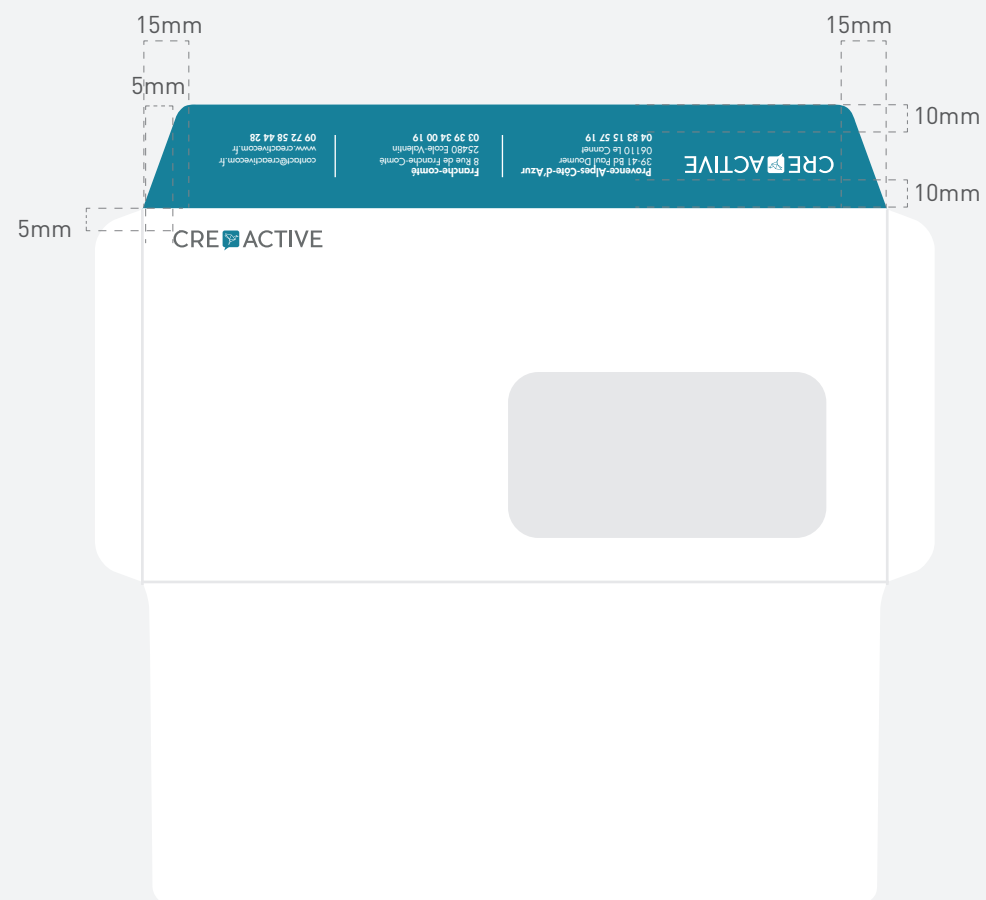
15mm

15mm

5mm

10mm

10mm

5mm

CREACTIVE

Provence-Alpes-Côte-d'Azur
39-41 Bd Paul Doumer
06110 Le Cannet
04 83 15 57 19

Franche-comté
8 Rue de Franche-Comté
25480 Ecole-Valentin
03 39 34 00 19

contact@creactivecom.fr
www.creactivecom.fr
09 72 58 44 28

CREACTIVE